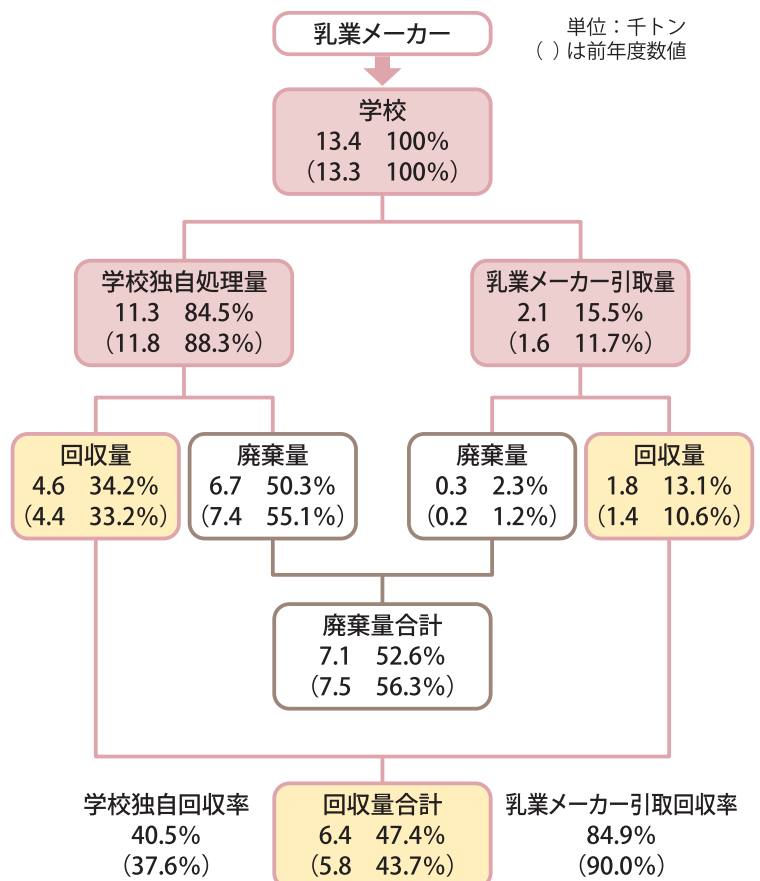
乳業メーカー

単位：千トン
（ ）は前年度数値

学校
13.4 100%
（13.3 100%）

学校独自処理量
11.3 84.5%
（11.8 88.3%）

乳業メーカー引取量
2.1 15.5%
（1.6 11.7%）

回収量
4.6 34.2%
（4.4 33.2%）

廃棄量
6.7 50.3%
（7.4 55.1%）

廃棄量
0.3 2.3%
（0.2 1.2%）

回収量
1.8 13.1%
（1.4 10.6%）

廃棄量合計
7.1 52.6%
（7.5 56.3%）

学校独自回収率
40.5%
（37.6%）

回収量合計
6.4 47.4%
（5.8 43.7%）

乳業メーカー引取回収率
84.9%
（90.0%）